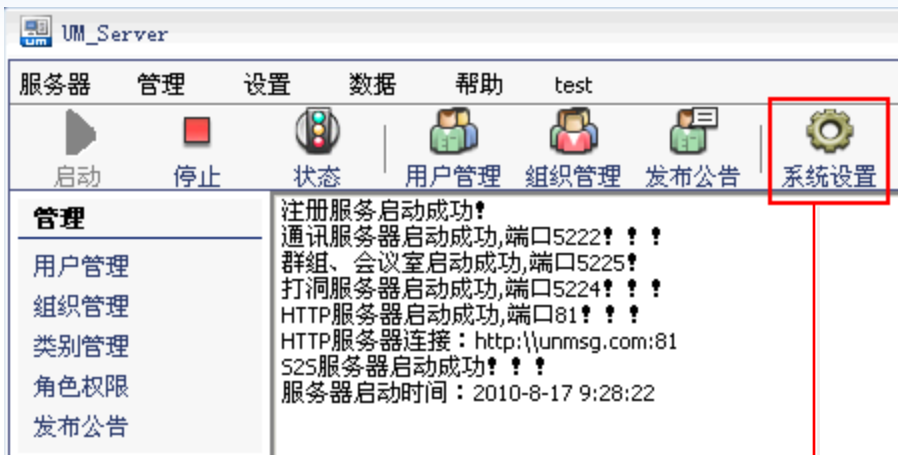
UM_Server

服务器 管理 设置 数据 帮助 test

启动 停止 状态 用户管理 组织管理 发布公告 系统设置

管理

用户管理
组织管理
类别管理
角色权限
发布公告

注册服务启动成功!
通讯服务器启动成功,端口5222! ! !
群組、会议室启动成功,端口5225!
打洞服务器启动成功,端口5224! ! !
HTTP服务器启动成功,端口81! ! !
HTTP服务器连接：http:\\unmsg.com:81
S2S服务器启动成功! ! !
服务器启动时间：2010-8-17 9:28:22